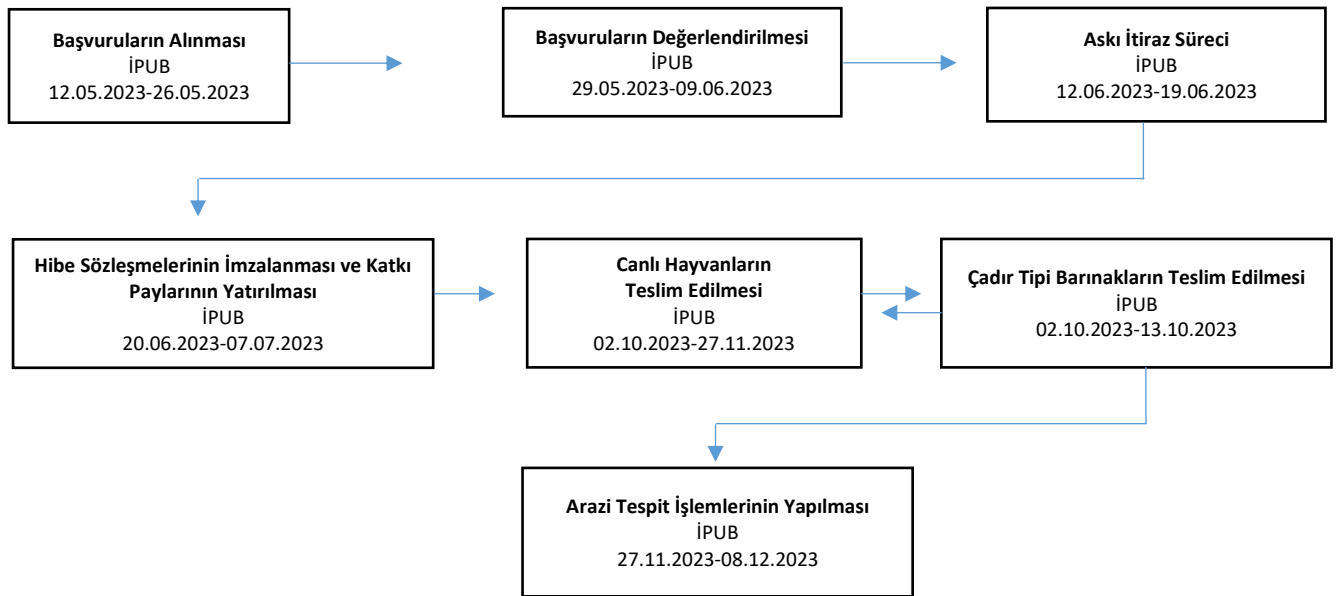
**Başvuruların Alınması**
İPUB
12.05.2023-26.05.2023

**Başvuruların Değerlendirilmesi**
İPUB
29.05.2023-09.06.2023

**Askı İtiraz Süreci**
İPUB
12.06.2023-19.06.2023

**Hibe Sözleşmelerinin İmzalanması ve Katkı Paylarının Yatırılması**
İPUB
20.06.2023-07.07.2023

**Canlı Hayvanların Teslim Edilmesi**
İPUB
02.10.2023-27.11.2023

**Çadır Tipi Barınakların Teslim Edilmesi**
İPUB
02.10.2023-13.10.2023

**Arazi Tespit İşlemlerinin Yapılması**
İPUB
27.11.2023-08.12.2023